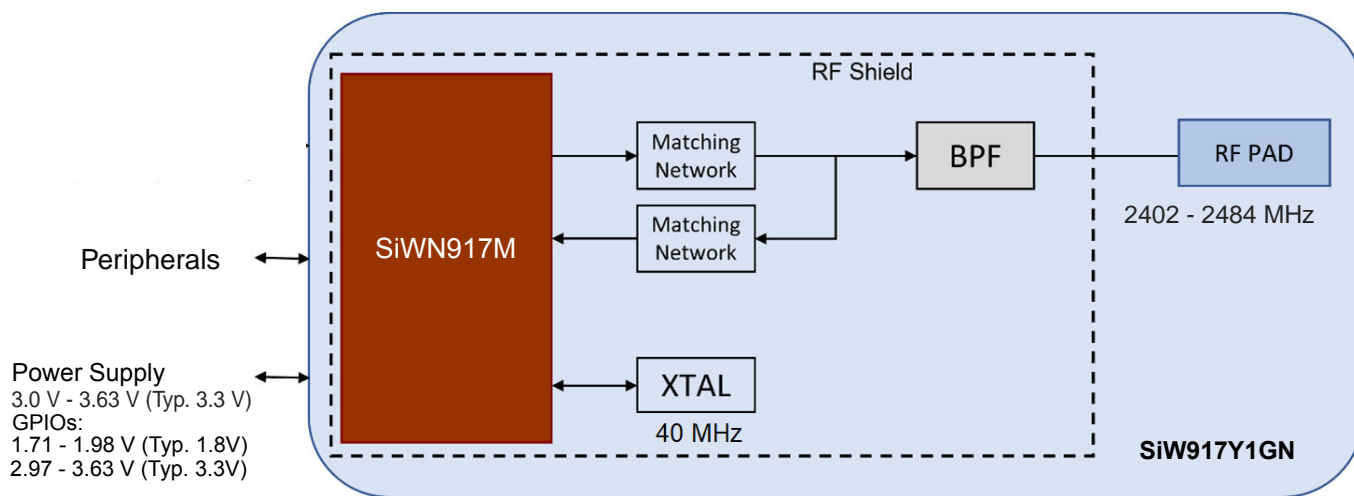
RF Shield

Matching Network

BPF

RF PAD

2402 - 2484 MHz

Matching Network

Peripherals

SiWN917M

Power Supply
3.0 V - 3.63 V (Typ. 3.3 V)
GPIOs:
1.71 - 1.98 V (Typ. 1.8V)
2.97 - 3.63 V (Typ. 3.3V)

XTAL
40 MHz

SiW917Y1GN